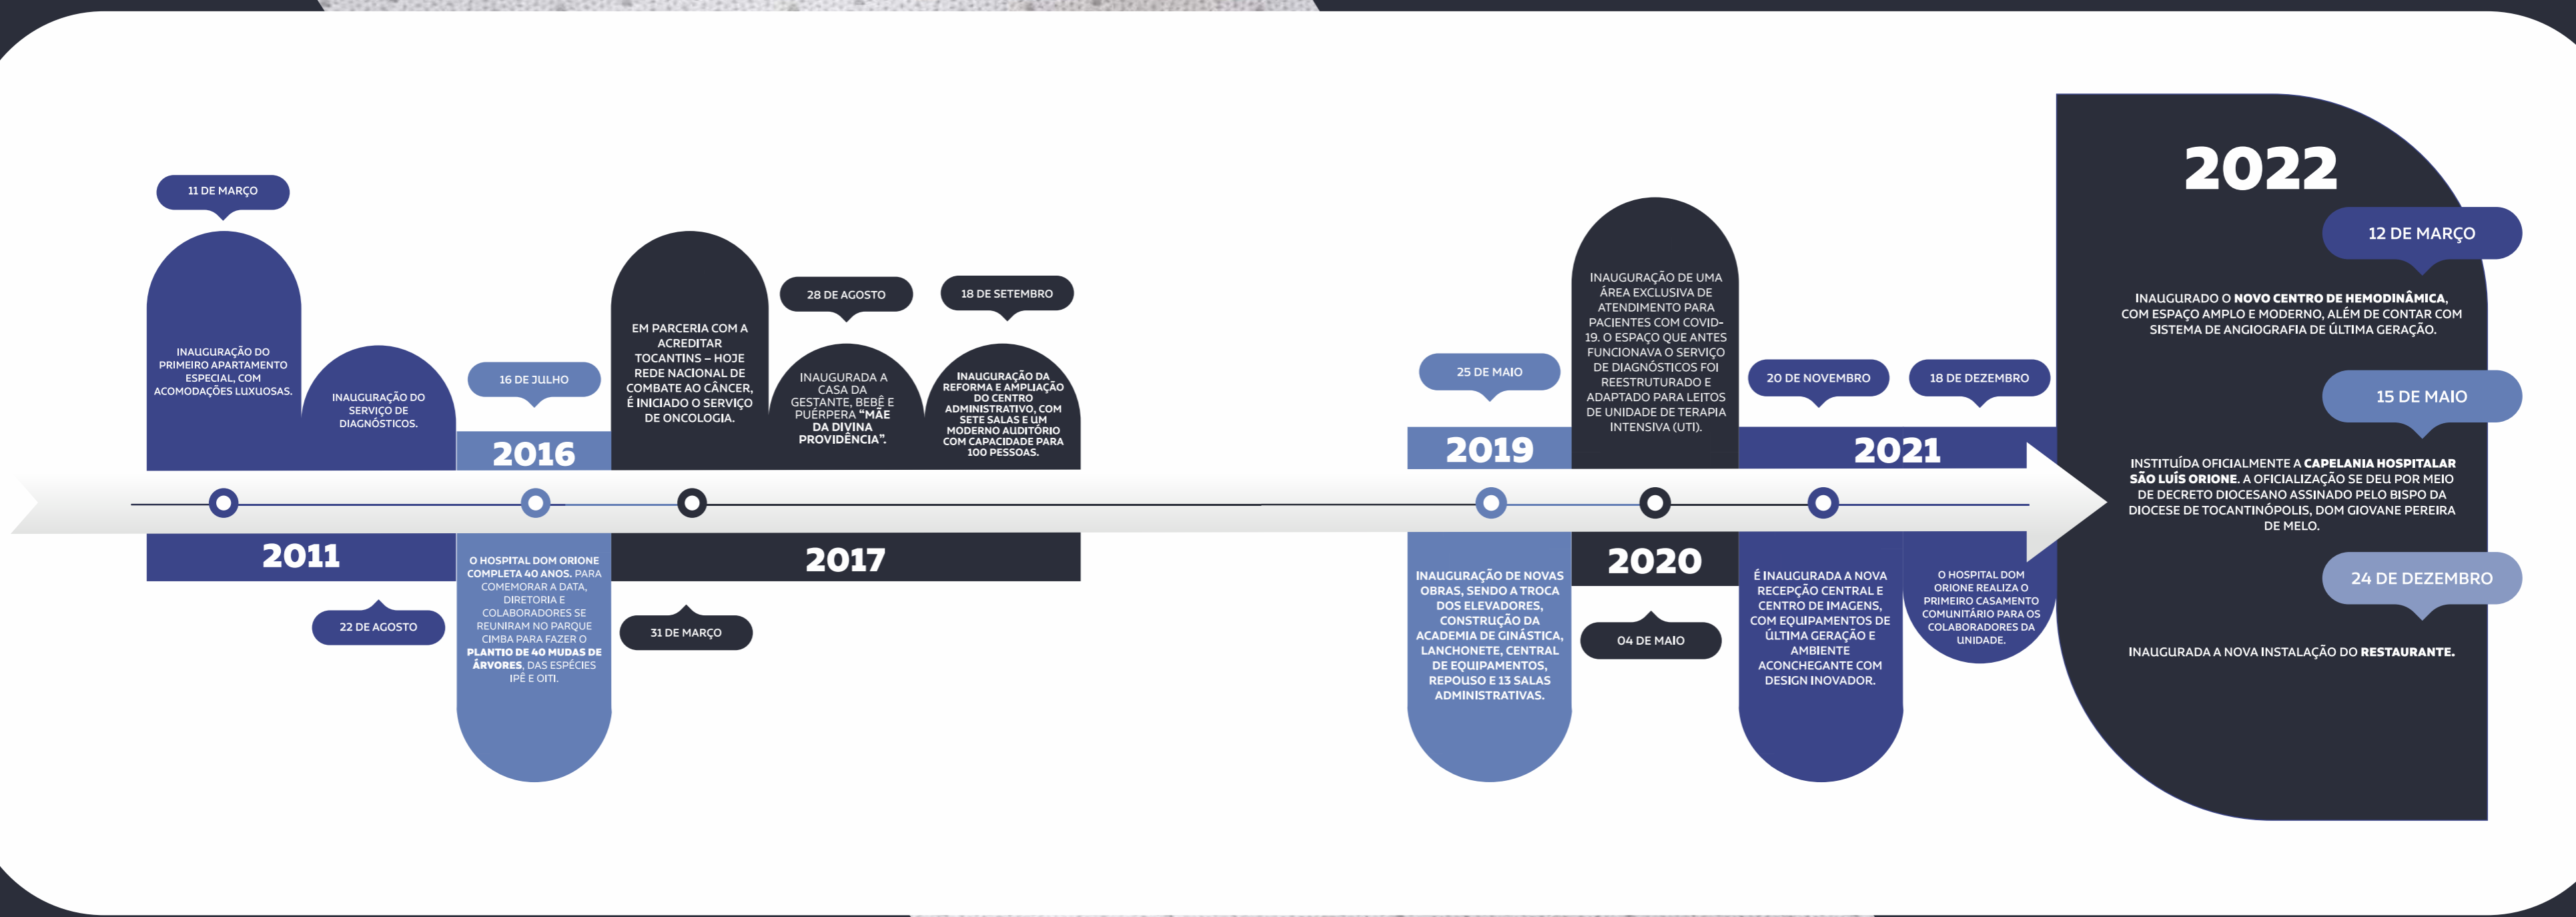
11 DE MARÇO

INAUGURAÇÃO DO PRIMEIRO APARTAMENTO ESPECIAL, COM ACOMODAÇÕES LUXUOSAS.

INAUGURAÇÃO DO SERVIÇO DE DIAGNÓSTICOS.

2011

22 DE AGOSTO

16 DE JULHO

2016

O HOSPITAL DOM ORIONE COMPLETA 40 ANOS. PARA COMEMORAR A DATA, DIRETORIA E COLABORADORES SE REUNIRAM NO PARQUE CIMBA PARA FAZER O PLANTIO DE 40 MUDAS DE ÁRVORES, DAS ESPÉCIES IPÊ E OITI.

EM PARCERIA COM A ACREDITAR TOCANTINS – HOJE REDE NACIONAL DE COMBATE AO CÂNCER, É INICIADO O SERVIÇO DE ONCOLOGIA.

28 DE AGOSTO

INAUGURADA A CASA DA GESTANTE, BEBÊ E PUÉRPERA "MÃE DA DIVINA PROVIDÊNCIA".

18 DE SETEMBRO

INAUGURAÇÃO DA REFORMA E AMPLIAÇÃO DO CENTRO ADMINISTRATIVO, COM SETE SALAS E UM MODERNO AUDITÓRIO COM CAPACIDADE PARA 100 PESSOAS.

2017

31 DE MARÇO

25 DE MAIO

2019

INAUGURAÇÃO DE NOVAS OBRAS, SENDO A TROCA DOS ELEVADORES, CONSTRUÇÃO DA ACADEMIA DE GINÁSTICA, LANCHONETE, CENTRAL DE EQUIPAMENTOS, REPOUSO E 13 SALAS ADMINISTRATIVAS.

INAUGURAÇÃO DE UMA ÁREA EXCLUSIVA DE ATENDIMENTO PARA PACIENTES COM COVID-19. O ESPAÇO QUE ANTES FUNCIONAVA O SERVIÇO DE DIAGNÓSTICOS FOI REESTRUTURADO E ADAPTADO PARA LEITOS DE UNIDADE DE TERAPIA INTENSIVA (UTI).

2020

04 DE MAIO

20 DE NOVEMBRO

18 DE DEZEMBRO

2021

É INAUGURADA A NOVA RECEPÇÃO CENTRAL E CENTRO DE IMAGENS, COM EQUIPAMENTOS DE ÚLTIMA GERAÇÃO E AMBIENTE ACONCHEGANTE COM DESIGN INOVADOR.

O HOSPITAL DOM ORIONE REALIZA O PRIMEIRO CASAMENTO COMUNITÁRIO PARA OS COLABORADORES DA UNIDADE.

2022

12 DE MARÇO

INAUGURADO O NOVO CENTRO DE HEMODINÂMICA, COM ESPAÇO AMPLO E MODERNO, ALÉM DE CONTAR COM SISTEMA DE ANGIOGRAFIA DE ÚLTIMA GERAÇÃO.

15 DE MAIO

INSTITUÍDA OFICIALMENTE A CAPELANIA HOSPITALAR SÃO LUÍS ORIONE. A OFICIALIZAÇÃO SE DEU POR MEIO DE DECRETO DIOCESANO ASSINADO PELO BISPO DA DIOCESE DE TOCANTINÓPOLIS, DOM GIOVANE PEREIRA DE MELO.

24 DE DEZEMBRO

INAUGURADA A NOVA INSTALAÇÃO DO RESTAURANTE.